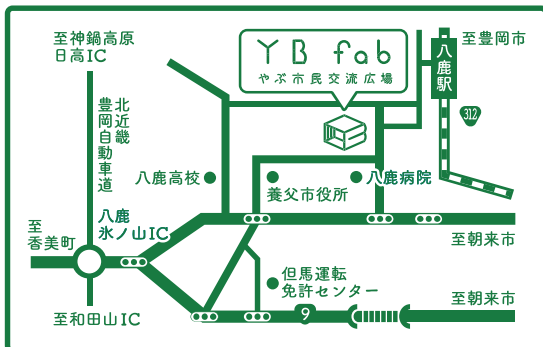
至神鍋高原
日高IC

YB fab
やぶ市民交流広場

至豊岡市

八鹿駅

312

北近畿豊岡自動車道

八鹿高校

養父市役所

八鹿病院

至香美町

八鹿
氷ノ山IC

至朝来市

但馬運転
免許センター

9

至朝来市

至和田山IC